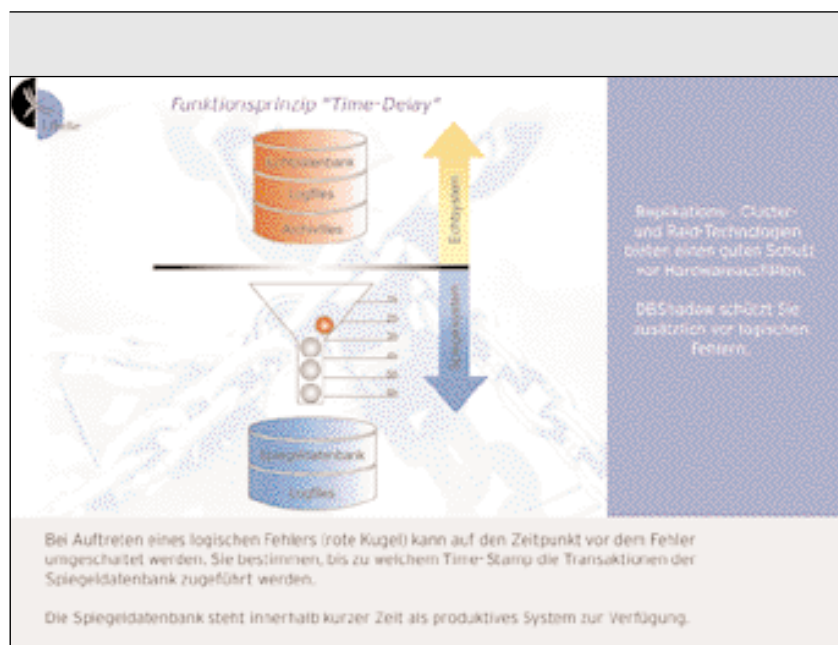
Funktionsprinzip "Time-Delay"

Echtdatenbank

Logfiles

Archivfiles

Echtsystem

Spiegelsystem

Spiegeldatenbank

Logfiles

Replikations-, Cluster- und Raid-Technologien bieten einen guten Schutz vor Hardwareausfällen.

DBShadow schützt Sie zusätzlich vor logischen Fehlern.

Bei Auftreten eines logischen Fehlers (rote Kugel) kann auf den Zeitpunkt vor dem Fehler umgeschaltet werden. Sie bestimmen, bis zu welchem Time-Stamp die Transaktionen der Spiegeldatenbank zugeführt werden.

Die Spiegeldatenbank steht innerhalb kurzer Zeit als produktives System zur Verfügung.